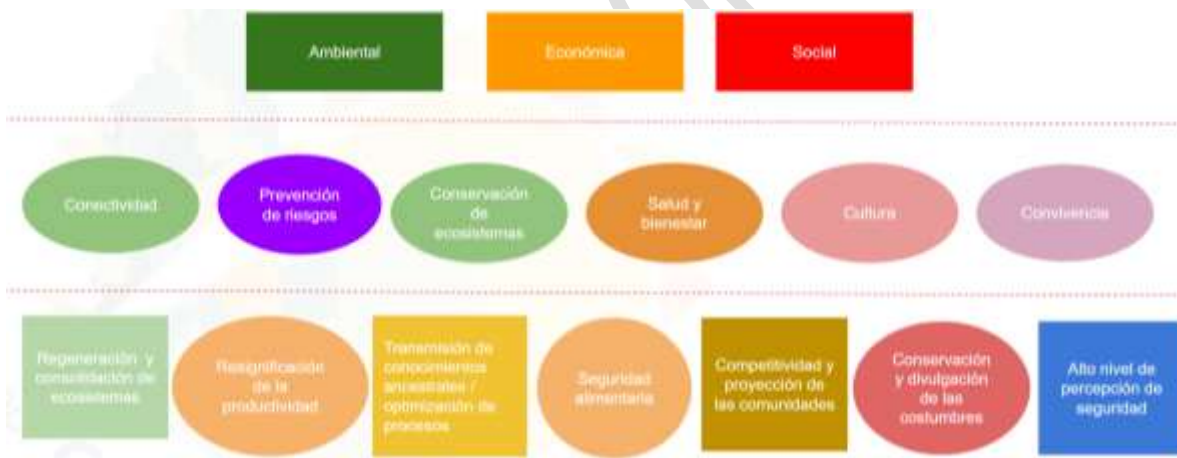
Ambiental

Económica

Social

Conectividad

Prevención de riesgos

Conservación de ecosistemas

Salud y bienestar

Cultura

Convivencia

Regeneración y consolidación de ecosistemas

Resignificación de la productividad

Transmisión de conocimientos ancestrales / optimización de procesos

Seguridad alimentaria

Competitividad y proyección de las comunidades

Conservación y divulgación de las costumbres

Alto nivel de percepción de seguridad